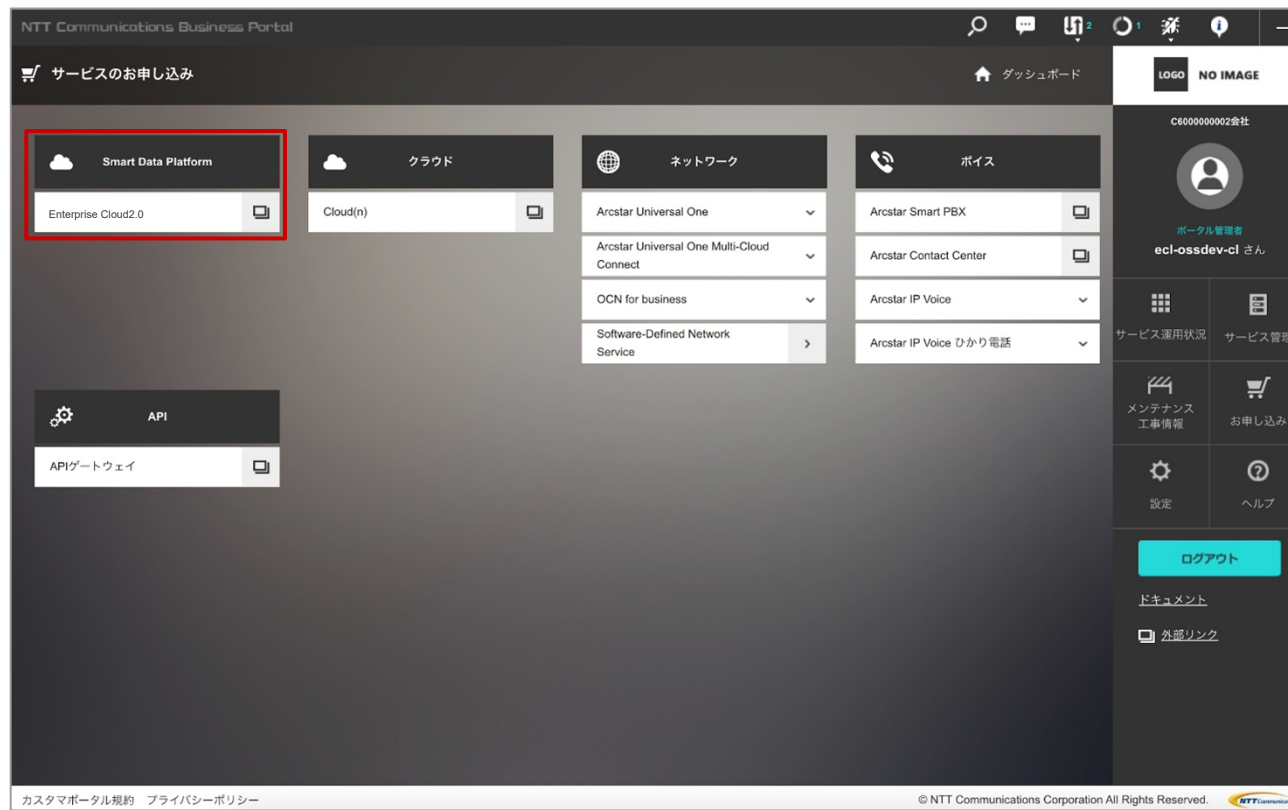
NTT Communications Business Portal

2 1

サービスのお申し込み

ダッシュボード

LOGO NO IMAGE

C6000000002会社

ポータル管理者
ecl-ossdev-cl さん

Smart Data Platform

Enterprise Cloud2.0

クラウド

Cloud(n)

ネットワーク

Arcstar Universal One

Arcstar Universal One Multi-Cloud Connect

OCN for business

Software-Defined Network Service

ボイス

Arcstar Smart PBX

Arcstar Contact Center

Arcstar IP Voice

Arcstar IP Voice ひかり電話

API

APIゲートウェイ

サービス運用状況

サービス管理

メンテナンス 工事情報

お申し込み

設定

ヘルプ

ログアウト

ドキュメント

外部リンク

カスタマポータル規約 プライバシーポリシー

© NTT Communications Corporation All Rights Reserved.